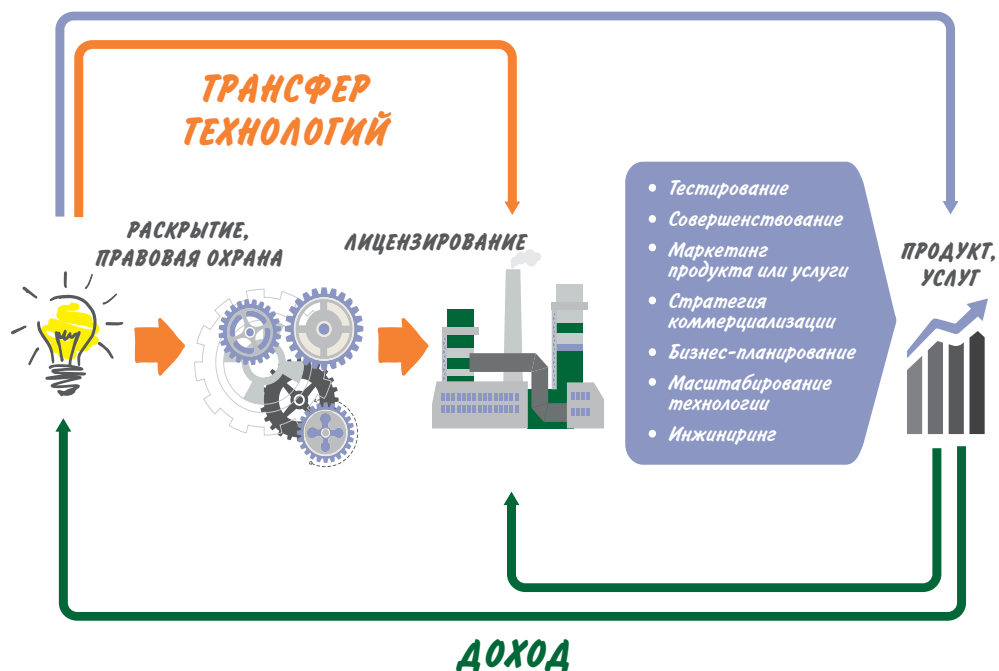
ТРАНСФЕР ТЕХНОЛОГИЙ

РАСКРЫТИЕ, ПРАВОВАЯ ОХРАНА

ЛИЦЕНЗИРОВАНИЕ

• Тестирование
• Совершенствование
• Маркетинг продукта или услуги
• Стратегия коммерциализации
• Бизнес-планирование
• Масштабирование технологии
• Инжиниринг

ПРОДУКТ, УСЛУГ

ДОХОД